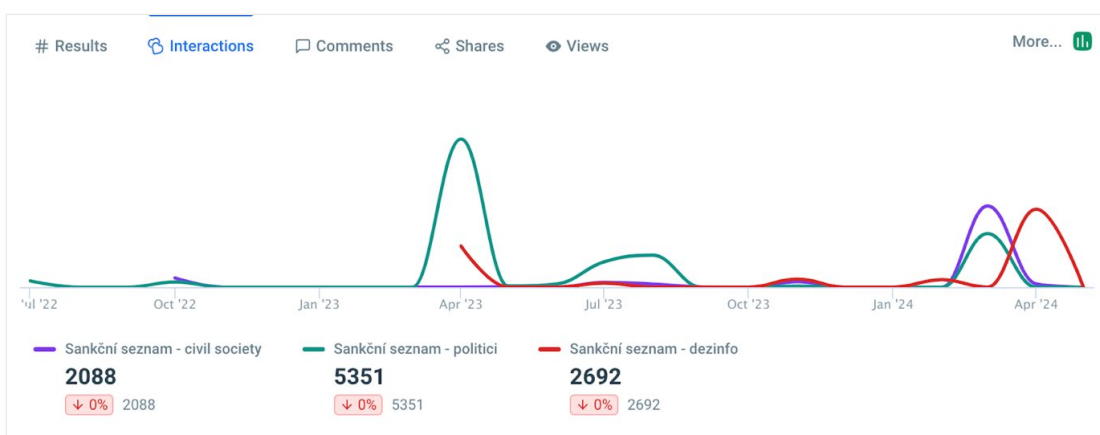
# Results Interactions Comments Shares Views More...

'ul '22 Oct '22 Jan '23 Apr '23 Jul '23 Oct '23 Jan '24 Apr '24

Sankční seznam - civil society
2088
↓ 0% 2088

Sankční seznam - politici
5351
↓ 0% 5351

Sankční seznam - dezinfo
2692
↓ 0% 2692